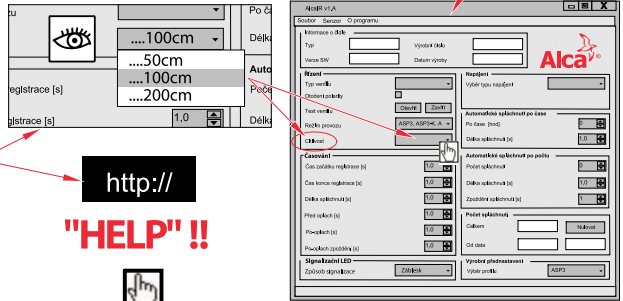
zu
Po č
Délk
....100cm
....50cm
....100cm
....200cm
Auto
egistrace [s]
Délk
gistrace [s]
1,0
http://
"HELP" !!
AlcaIR v1_A
Soubor Senzor O programu
Informace o čidle
Typ
Výrobní číslo
Verze SW
Datum výroby
Alca
Řízení
Typ ventilu
Obrácení polarity
Test ventilu
Otevři
Zavři
Režim provozu
ASP3, ASP3-K, A
Citlivost
Napájení
Výběr typu napájení
Automatické splachnutí po čase
Po čase [hod]
0
Délka splachnutí [s]
1,0
Časování
Čas začátku registrace [s]
1,0
Čas konce registrace [s]
1,0
Délka splachnutí [s]
1,0
Před spl.ach [s]
1,0
Po spl.ach [s]
1,0
Po spl.ach zpoždění [s]
1,0
Automatické splachnutí po počtu
Počet splachnutí
0
Délka splachnutí [s]
1,0
Zpoždění splachnutí [s]
1
Počet splachnutí
Celkem
Nulovat
Od data
Signalizační LED
Způsob signalizace
Záblesk
Výrobní přednastavení
Výběr profilu
ASP3